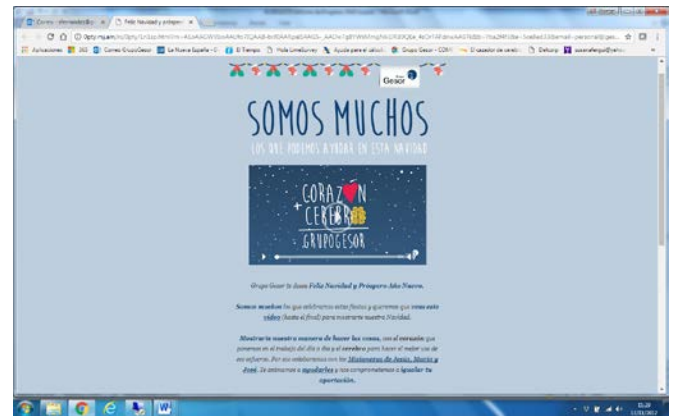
Correo - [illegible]
Feliz Navidad y próspero
Aplicaciones
Correo GrupoGesor
La Nueva España
El Tiempo
Hola LimeSurvey
Ayuda para el cálculo
Grupo Gesor - CORR
El sacador de cerebro
Deloitte

Gesor

SOMOS MUCHOS

LOS QUE PODEMOS AYUDAR EN ESTA NAVIDAD

CORAZÓN
CEREBRO
GRUPOGESOR

Grupo Gesor le desea Feliz Navidad y Próspero Año Nuevo.

Somos muchos los que celebramos estas fiestas y queremos que veas este vídeo (hasta el final) para mostrarte nuestra Navidad.

Mostrarte nuestra manera de hacer las cosas, con el corazón que ponemos en el trabajo del día a día y el cerebro para hacer el mejor uso de ese esfuerzo. Por eso colaboramos con los Misioneros de Jesús, María y José. Te animamos a ayudarles y nos comprometemos a igualar tu aportación.

15:28
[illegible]